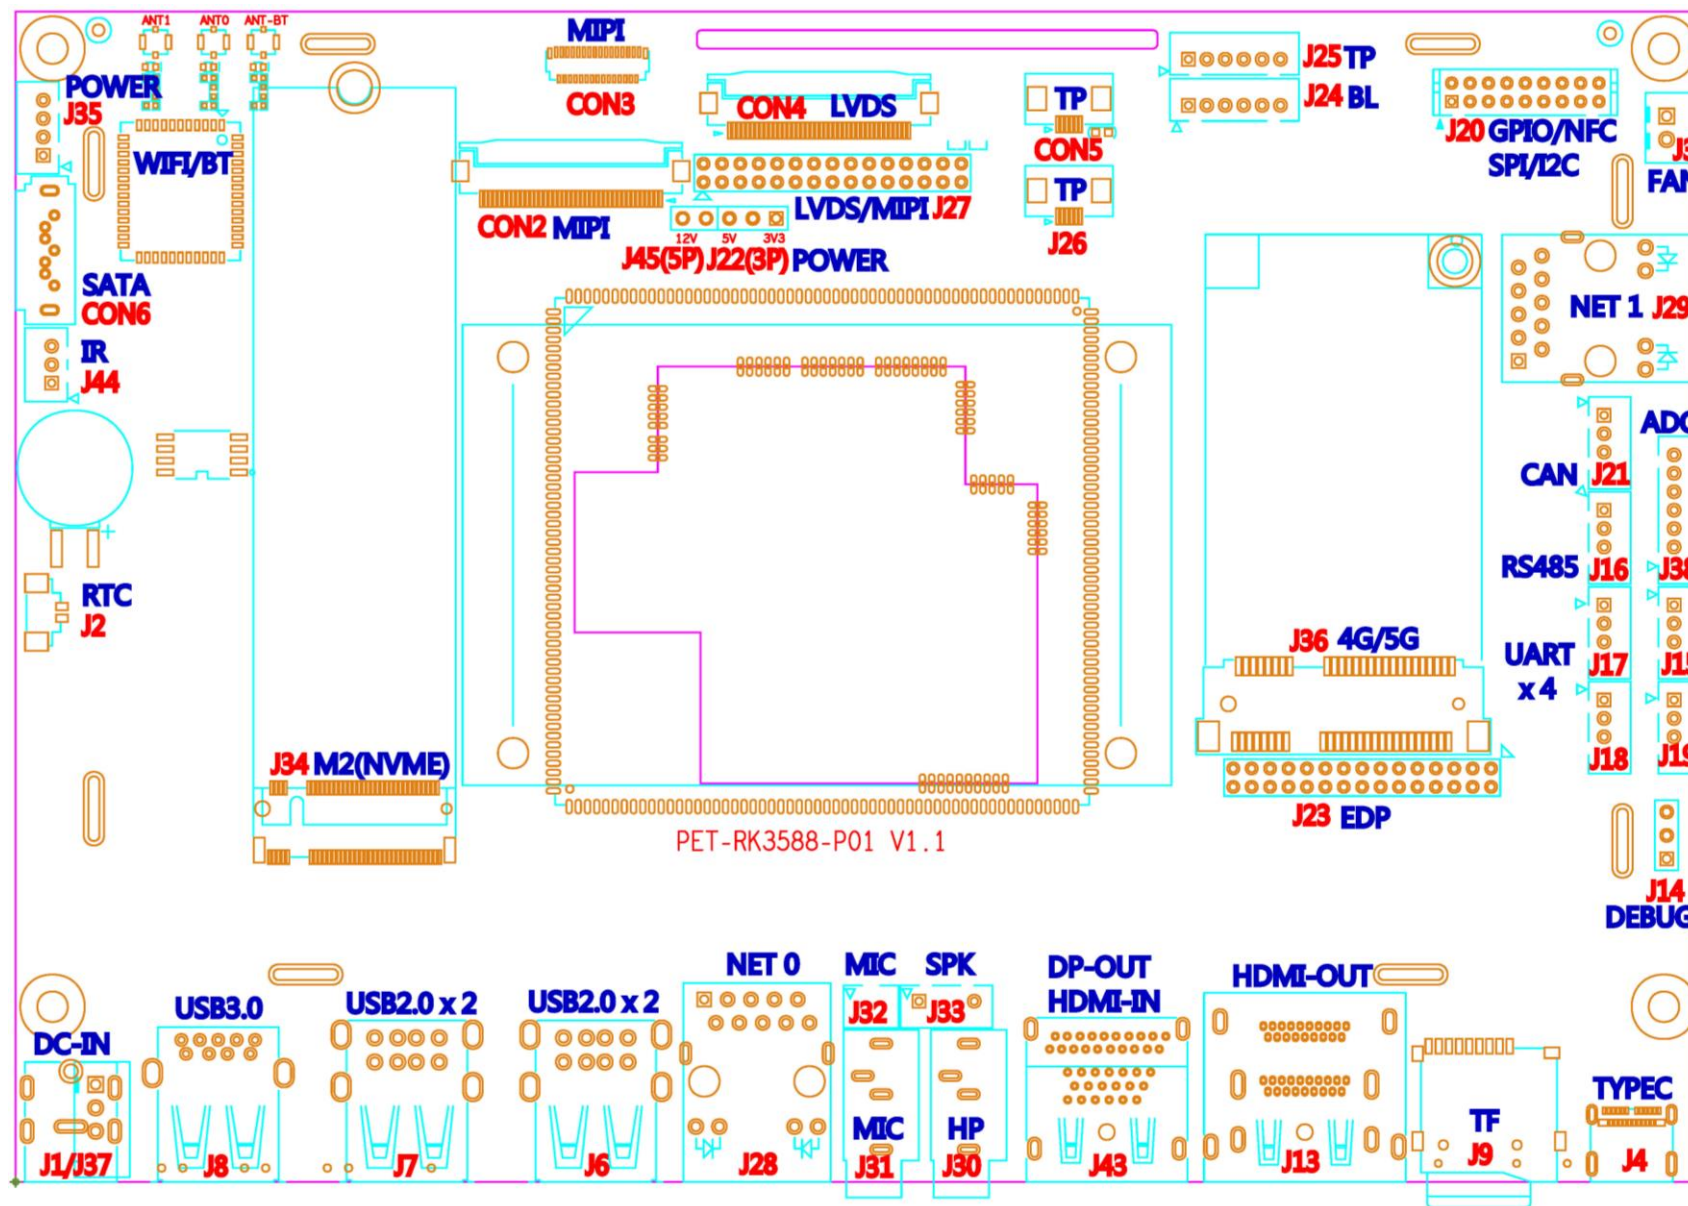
ANT1 ANT0 ANT-BT

MIPI
CON3

POWER
J35

WIFI/BT

CON4 LVDS

TP
CON5

J25 TP
J24 BL

J20 GPIO/NFC
SPI/I2C

J3
FAN

CON2 MIPI

LVDS/MIPI J27

12V 5V 3V3
J45(5P) J22(3P) POWER

TP
J26

SATA
CON6

NET 1 J29

IR
J44

ADC

CAN J21

RS485 J16 J38

RTC
J2

UART
x 4
J17 J15

J18 J19

J36 4G/5G

J34 M2(NVME)

J23 EDP

PET-RK3588-P01 V1.1

J14
DEBUG

NET 0
MIC SPK
J32 J33
DP-OUT
HDMI-IN
HDMI-OUT

USB3.0
USB2.0 x 2
USB2.0 x 2

DC-IN

TYPEC

MIC
HP
TF

J1/J37 J8 J7 J6 J28 J31 J30 J43 J13 J9 J4